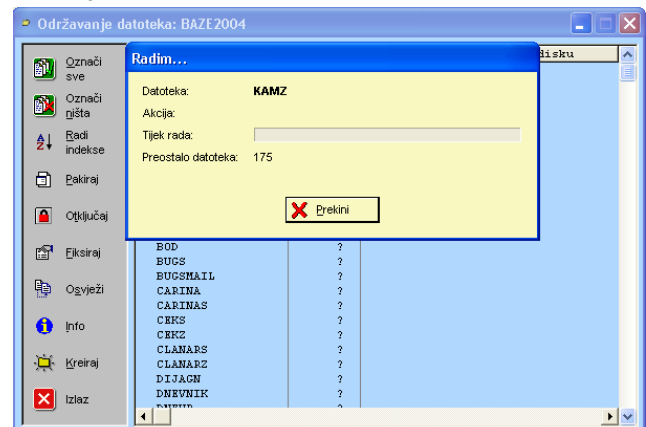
Održavanje datoteka: BAZE2004

Označi sve
Označi ništa
Radi indekse
Pakiraj
Otključaj
Fiksiraj
Osvježi
Info
Kreiraj
Izlaz

Radim...

Datoteka: KAMZ
Akcija:
Tijek rada:
Preostalo datoteka: 175

Prekini

disku

| | |
|---|---|
| BOD | ? |
| BUGS | ? |
| BUGSMAIL | ? |
| CARINA | ? |
| CARINAS | ? |
| CEKS | ? |
| CEKZ | ? |
| CLANARS | ? |
| CLANARZ | ? |
| DIJAGN | ? |
| DNEVNIK | ? |
| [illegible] | ? |